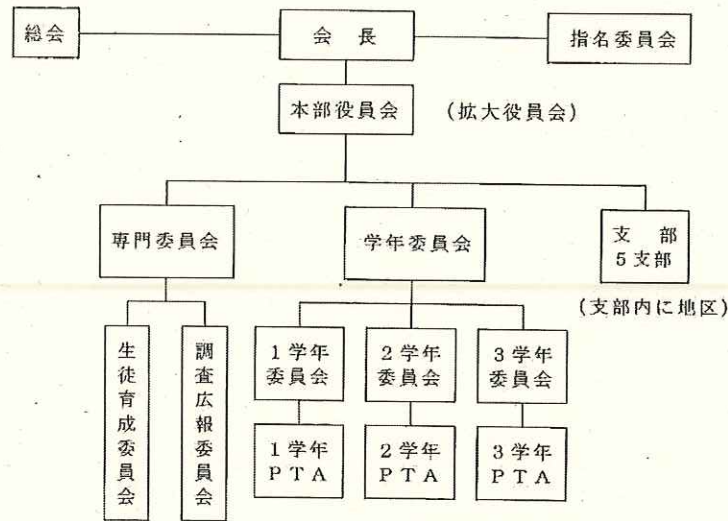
総会

会　長

指名委員会

本部役員会

(拡大役員会)

専門委員会

学年委員会

支　部
5支部

(支部内に地区)

生徒育成委員会

調査広報委員会

1学年
委員会

2学年
委員会

3学年
委員会

1学年
PTA

2学年
PTA

3学年
PTA